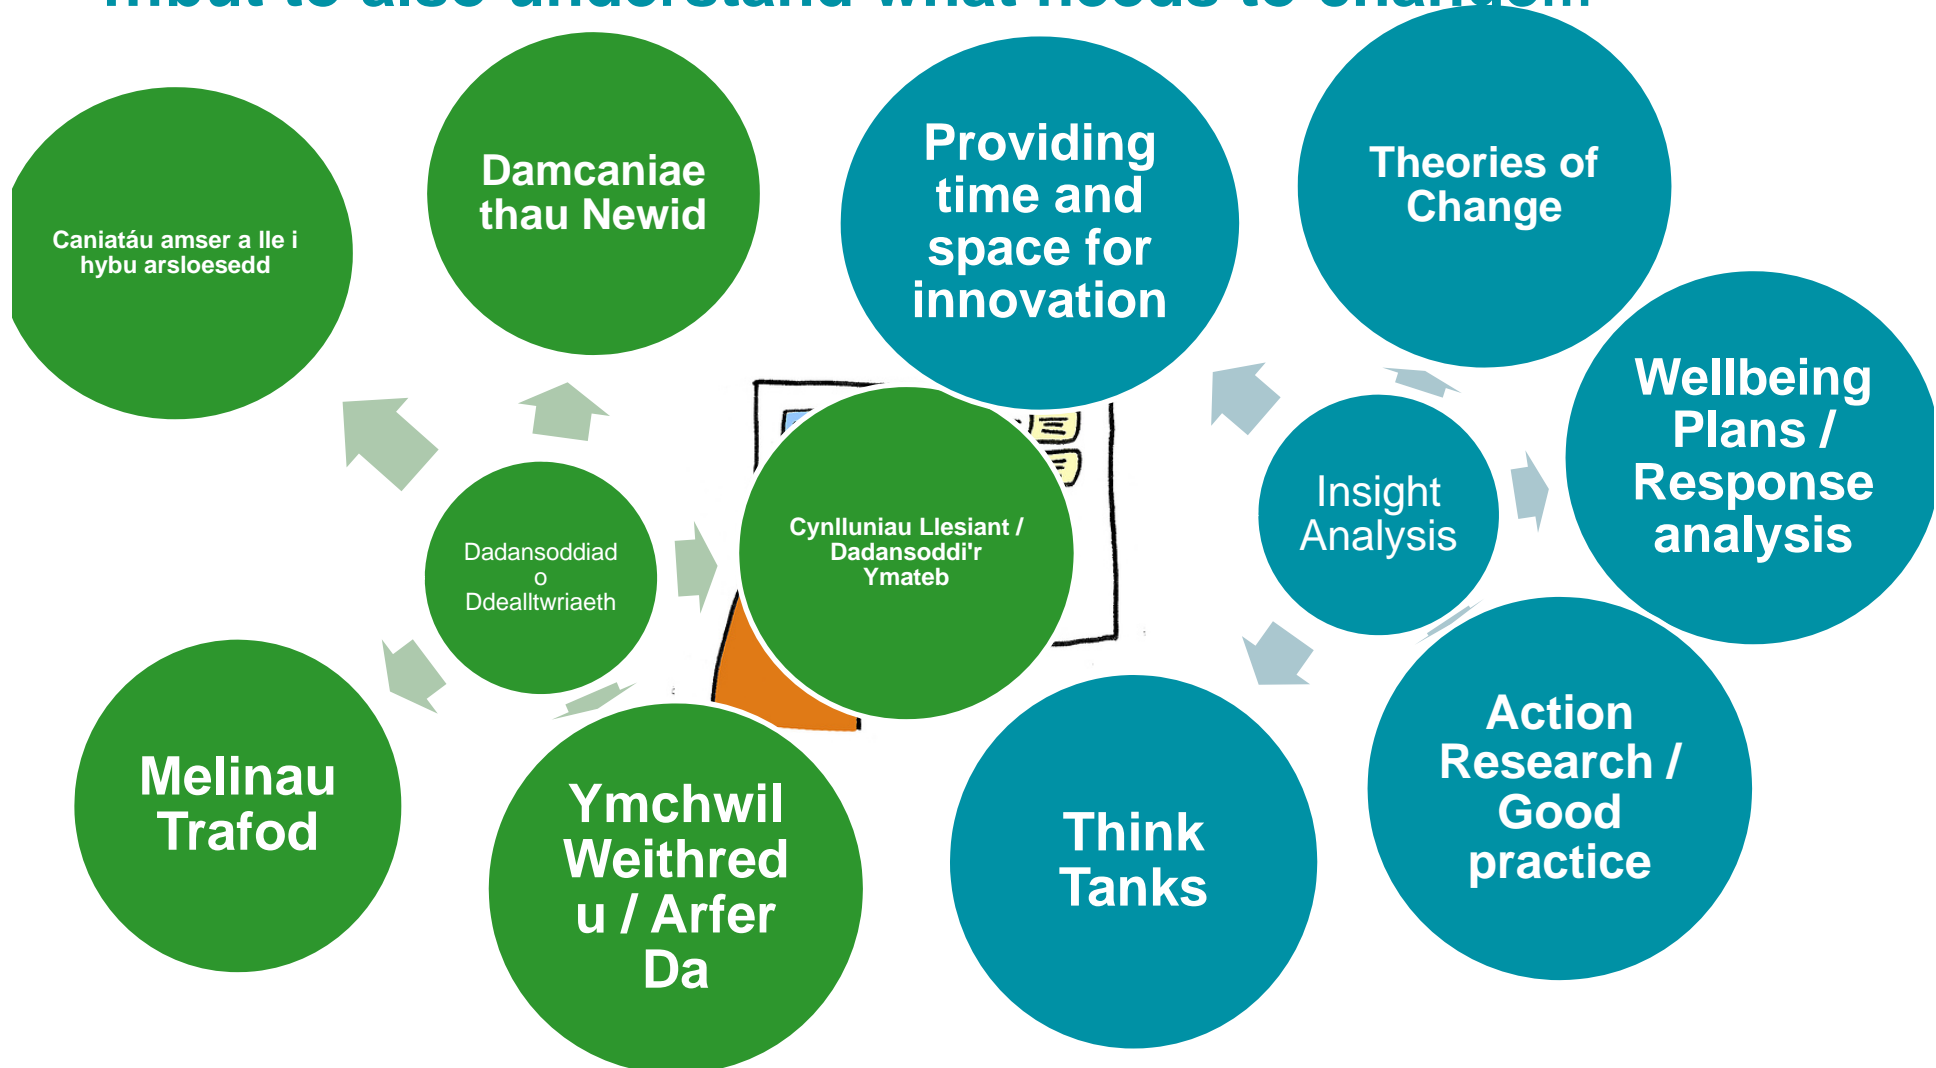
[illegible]

Caniatáu amser a lle i hybu arsloesedd

Damcaniaethau Newid

Providing time and space for innovation

Theories of Change

Dadansoddiad o Ddealltwriaeth

Cynlluniau Llesiant / Dadansoddi'r Ymateb

Insight Analysis

Wellbeing Plans / Response analysis

Melinau Trafod

Ymchwil Weithredu / Arfer Da

Think Tanks

Action Research / Good practice